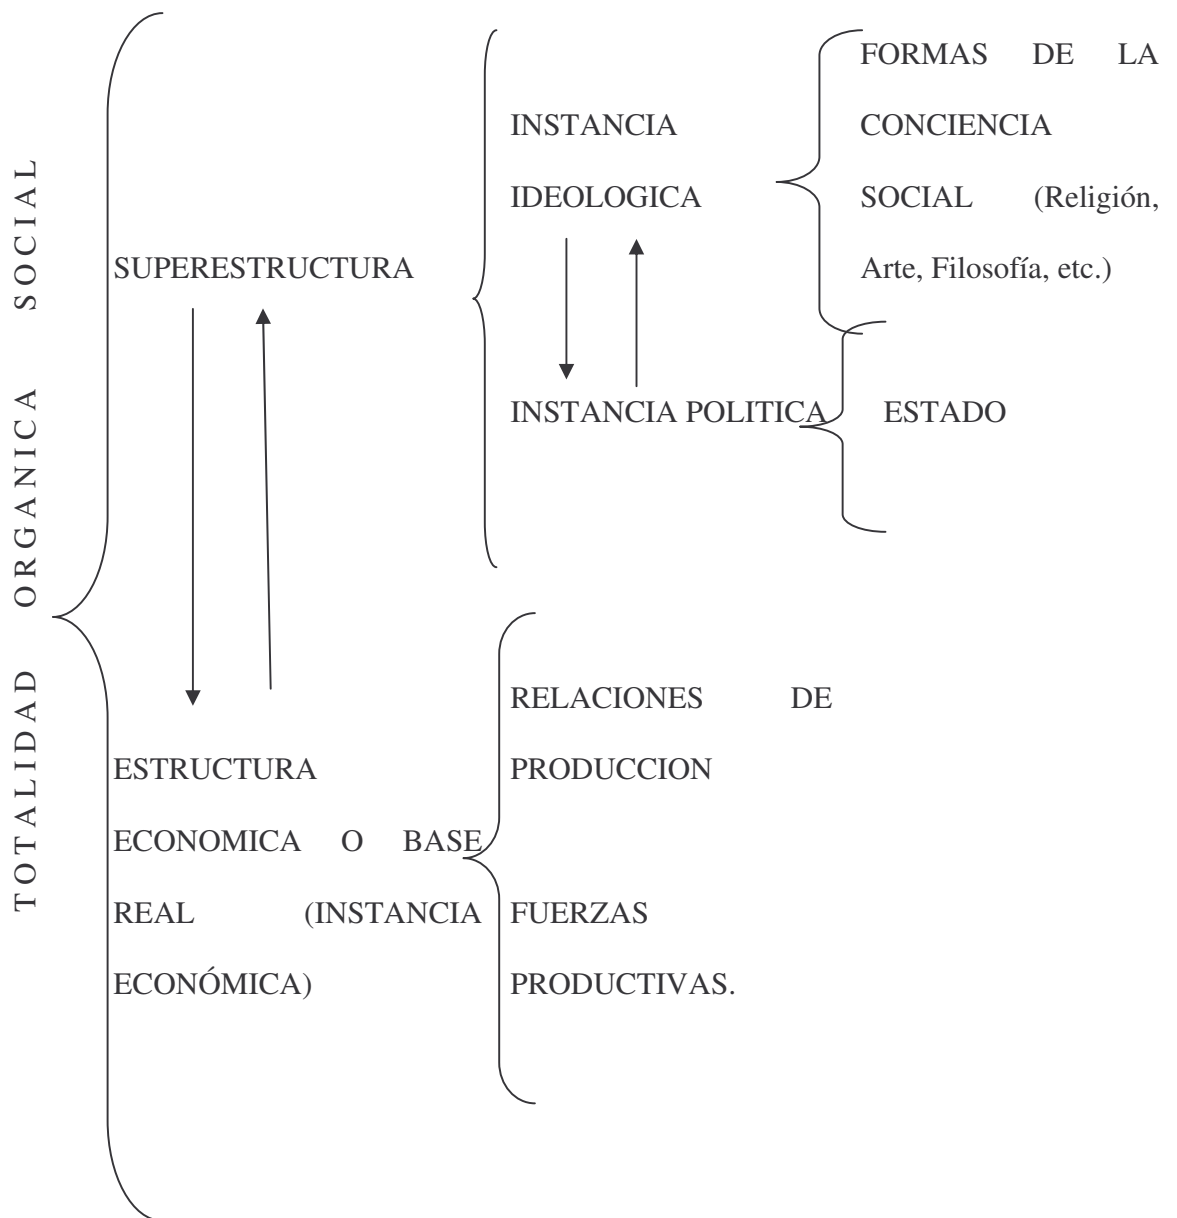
TOTALIDAD ORGANICA SOCIAL

SUPERESTRUCTURA

INSTANCIA IDEOLOGICA

FORMAS DE LA CONCIENCIA SOCIAL (Religión, Arte, Filosofía, etc.)

INSTANCIA POLITICA

ESTADO

ESTRUCTURA ECONOMICA O BASE REAL (INSTANCIA ECONÓMICA)

RELACIONES DE PRODUCCION

FUERZAS PRODUCTIVAS.